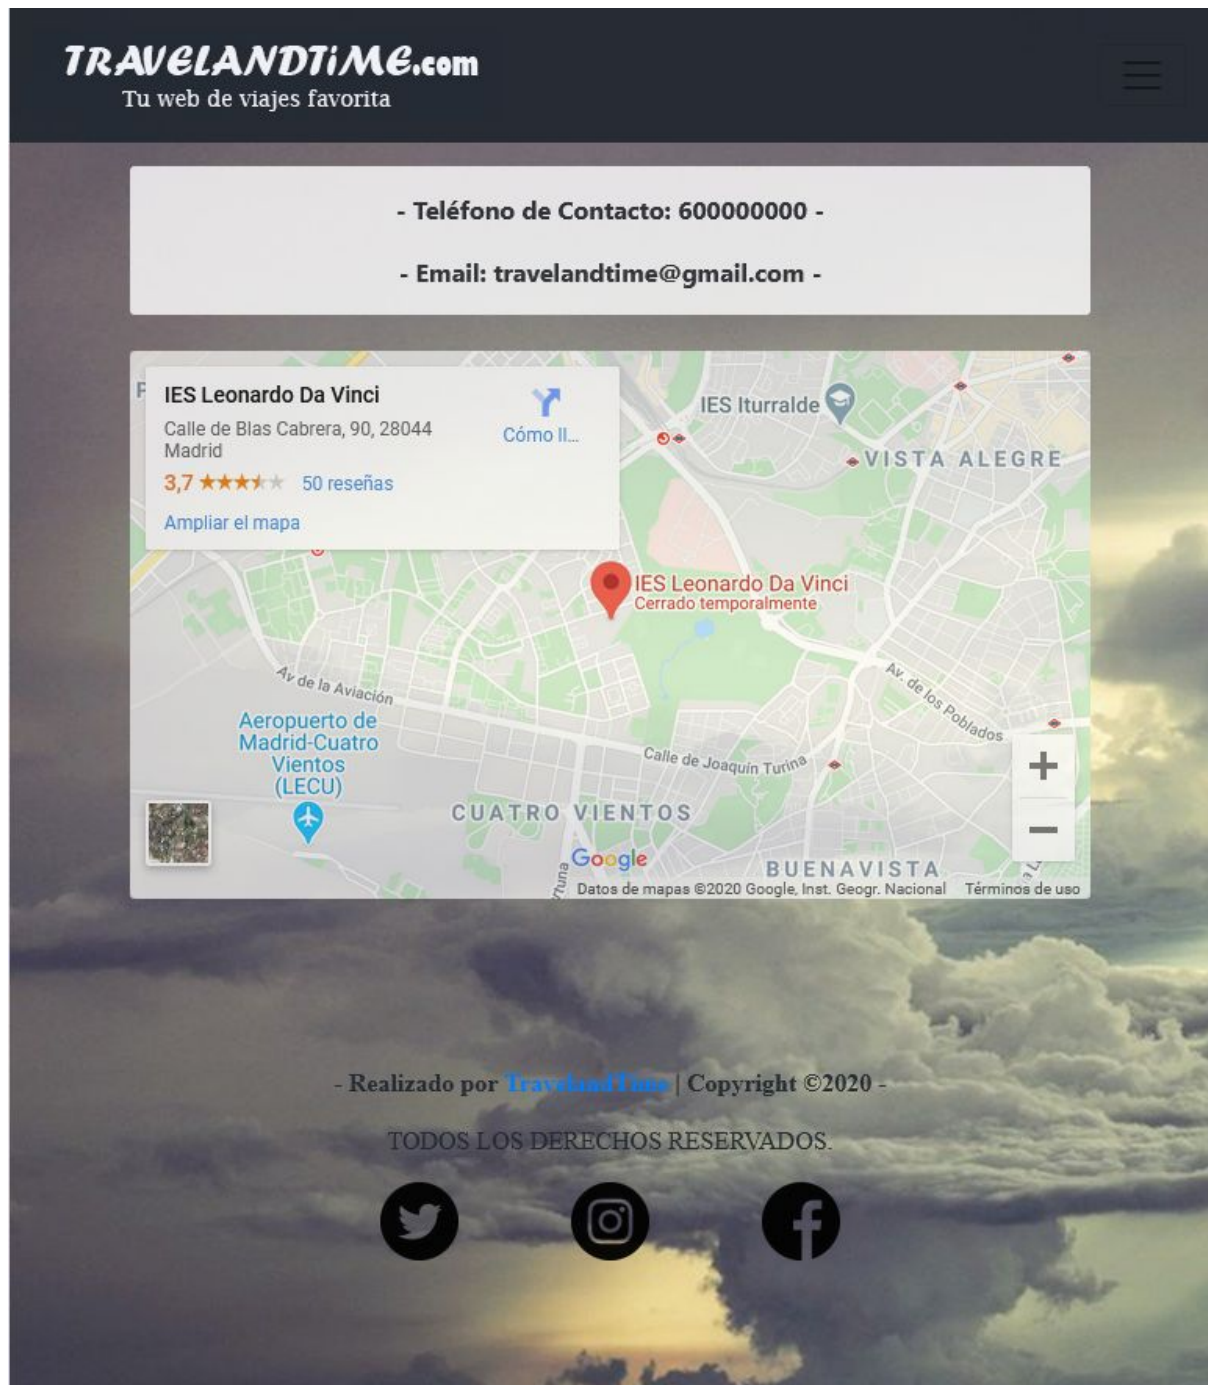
TRAVELANDTiME.com
Tu web de viajes favorita

- Teléfono de Contacto: 600000000 -

- Email: travelandtime@gmail.com -

IES Leonardo Da Vinci
Calle de Blas Cabrera, 90, 28044 Madrid
3,7 ★★★★★ 50 reseñas
Ampliar el mapa
Cómo ll...

IES Iturralde
VISTA ALEGRE
IES Leonardo Da Vinci
Cerrado temporalmente
Av de la Aviación
Av. de los Poblados
Aeropuerto de Madrid-Cuatro Vientos (LECU)
Calle de Joaquín Turina
CUATRO VIENTOS
BUENAVISTA
Google
Datos de mapas ©2020 Google, Inst. Geogr. Nacional Términos de uso

- Realizado por TravelandTime | Copyright ©2020 -

TODOS LOS DERECHOS RESERVADOS.